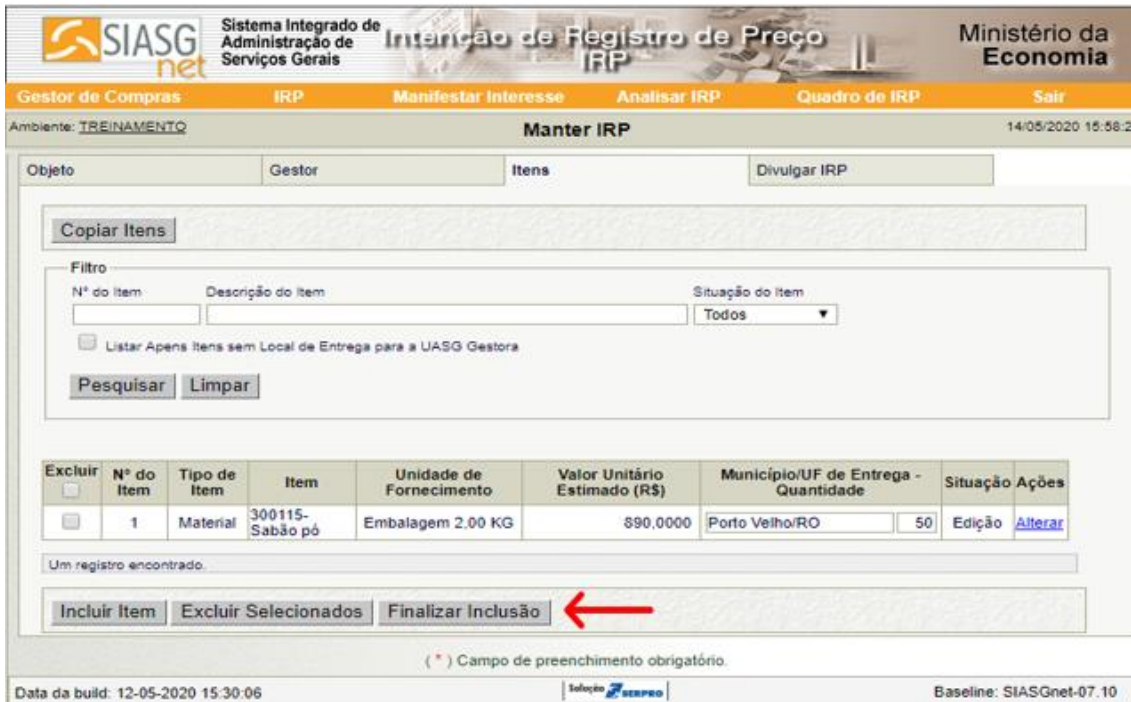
SIASG net

Sistema Integrado de Administração de Serviços Gerais

Intenção de Registro de Preço IRP

Ministério da Economia

Gestor de Compras | IRP | Manifestar Interesse | Analisar IRP | Quadro de IRP | Sair

Ambiente: TREINAMENTO

Manter IRP

14/05/2020 15:58:2

Objeto | Gestor | Itens | Divulgar IRP

Copiar Itens

Filtro

Nº do Item

Descrição do Item

Situação do Item

Todos

Listar Apens Itens sem Local de Entrega para a UASG Gestora

Pesquisar Limpar

| Excluir | Nº do Item | Tipo de Item | Item | Unidade de Fornecimento | Valor Unitário Estimado (R$) | Município/UF de Entrega - Quantidade | Situação | Ações |
|---|---|---|---|---|---|---|---|---|
| | 1 | Material | 300115-Sabão pó | Embalagem 2,00 KG | 890,0000 | Porto Velho/RO 50 | Edição | Alterar |

Um registro encontrado.

Incluir Item | Excluir Selecionados | Finalizar Inclusão

( * ) Campo de preenchimento obrigatório.

Data da build: 12-05-2020 15:30:06

Solução SERPRO

Baseline: SIASGnet-07.10